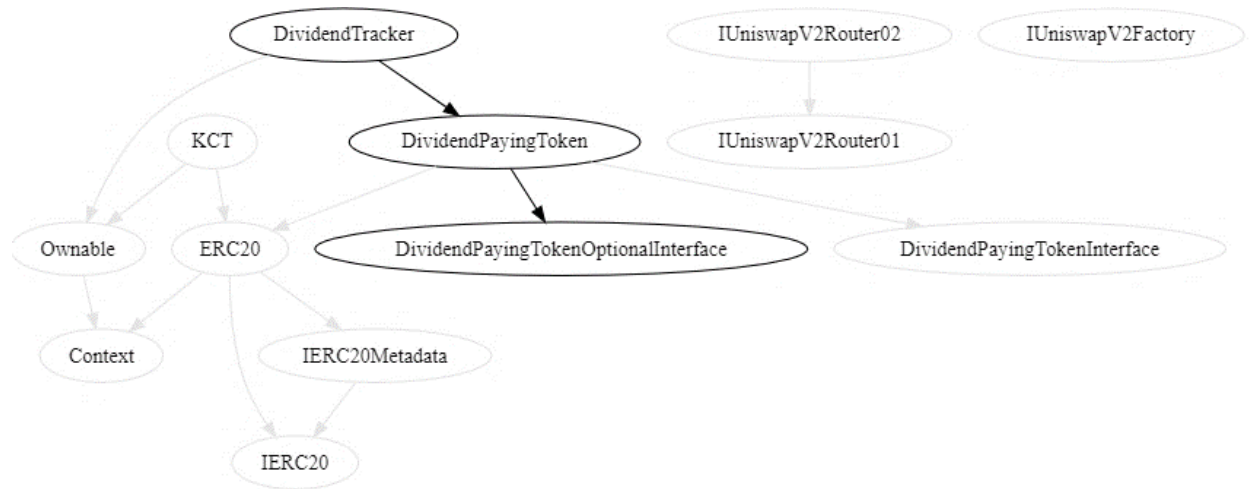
DividendTracker

IUniswapV2Router02

IUniswapV2Factory

KCT

DividendPayingToken

IUniswapV2Router01

Ownable

ERC20

DividendPayingTokenOptionalInterface

DividendPayingTokenInterface

Context

IERC20Metadata

IERC20